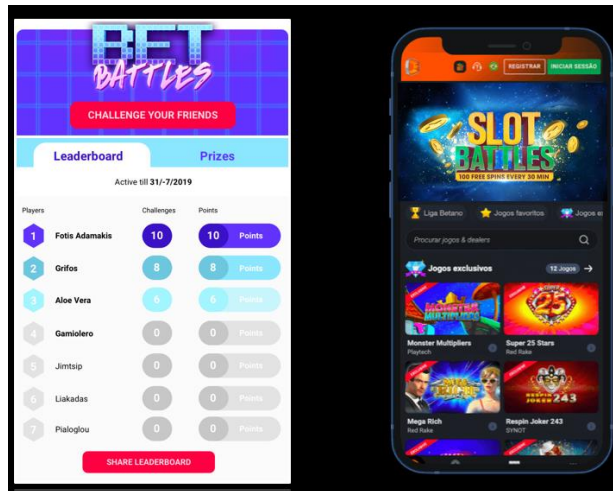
BET BATTLES

CHALLENGE YOUR FRIENDS

Leaderboard
Prizes

Active till 31/-7/2019

| Players | | Challenges | Points |
|---|---|---|---|
| 1 | Fotis Adamakis | 10 | 10 Points |
| 2 | Grifos | 8 | 8 Points |
| 3 | Aloe Vera | 6 | 6 Points |
| 4 | Gamiolero | 0 | 0 Points |
| 5 | Jimtsip | 0 | 0 Points |
| 6 | Liakadas | 0 | 0 Points |
| 7 | Pialoglou | 0 | 0 Points |

SHARE LEADERBOARD

REGISTRAR
INICIAR SESSÃO

SLOT BATTLES
100 FREE SPINS EVERY 30 MIN

Liga Betano
Jogos favoritos
Jogos e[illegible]

Procurar jogos & dealers

Jogos exclusivos
12 Jogos

Monster Multipliers
Playtech

Super 25 Stars
Red Rake

Mega Rich
Red Rake

Respin Joker 243
SYNOT